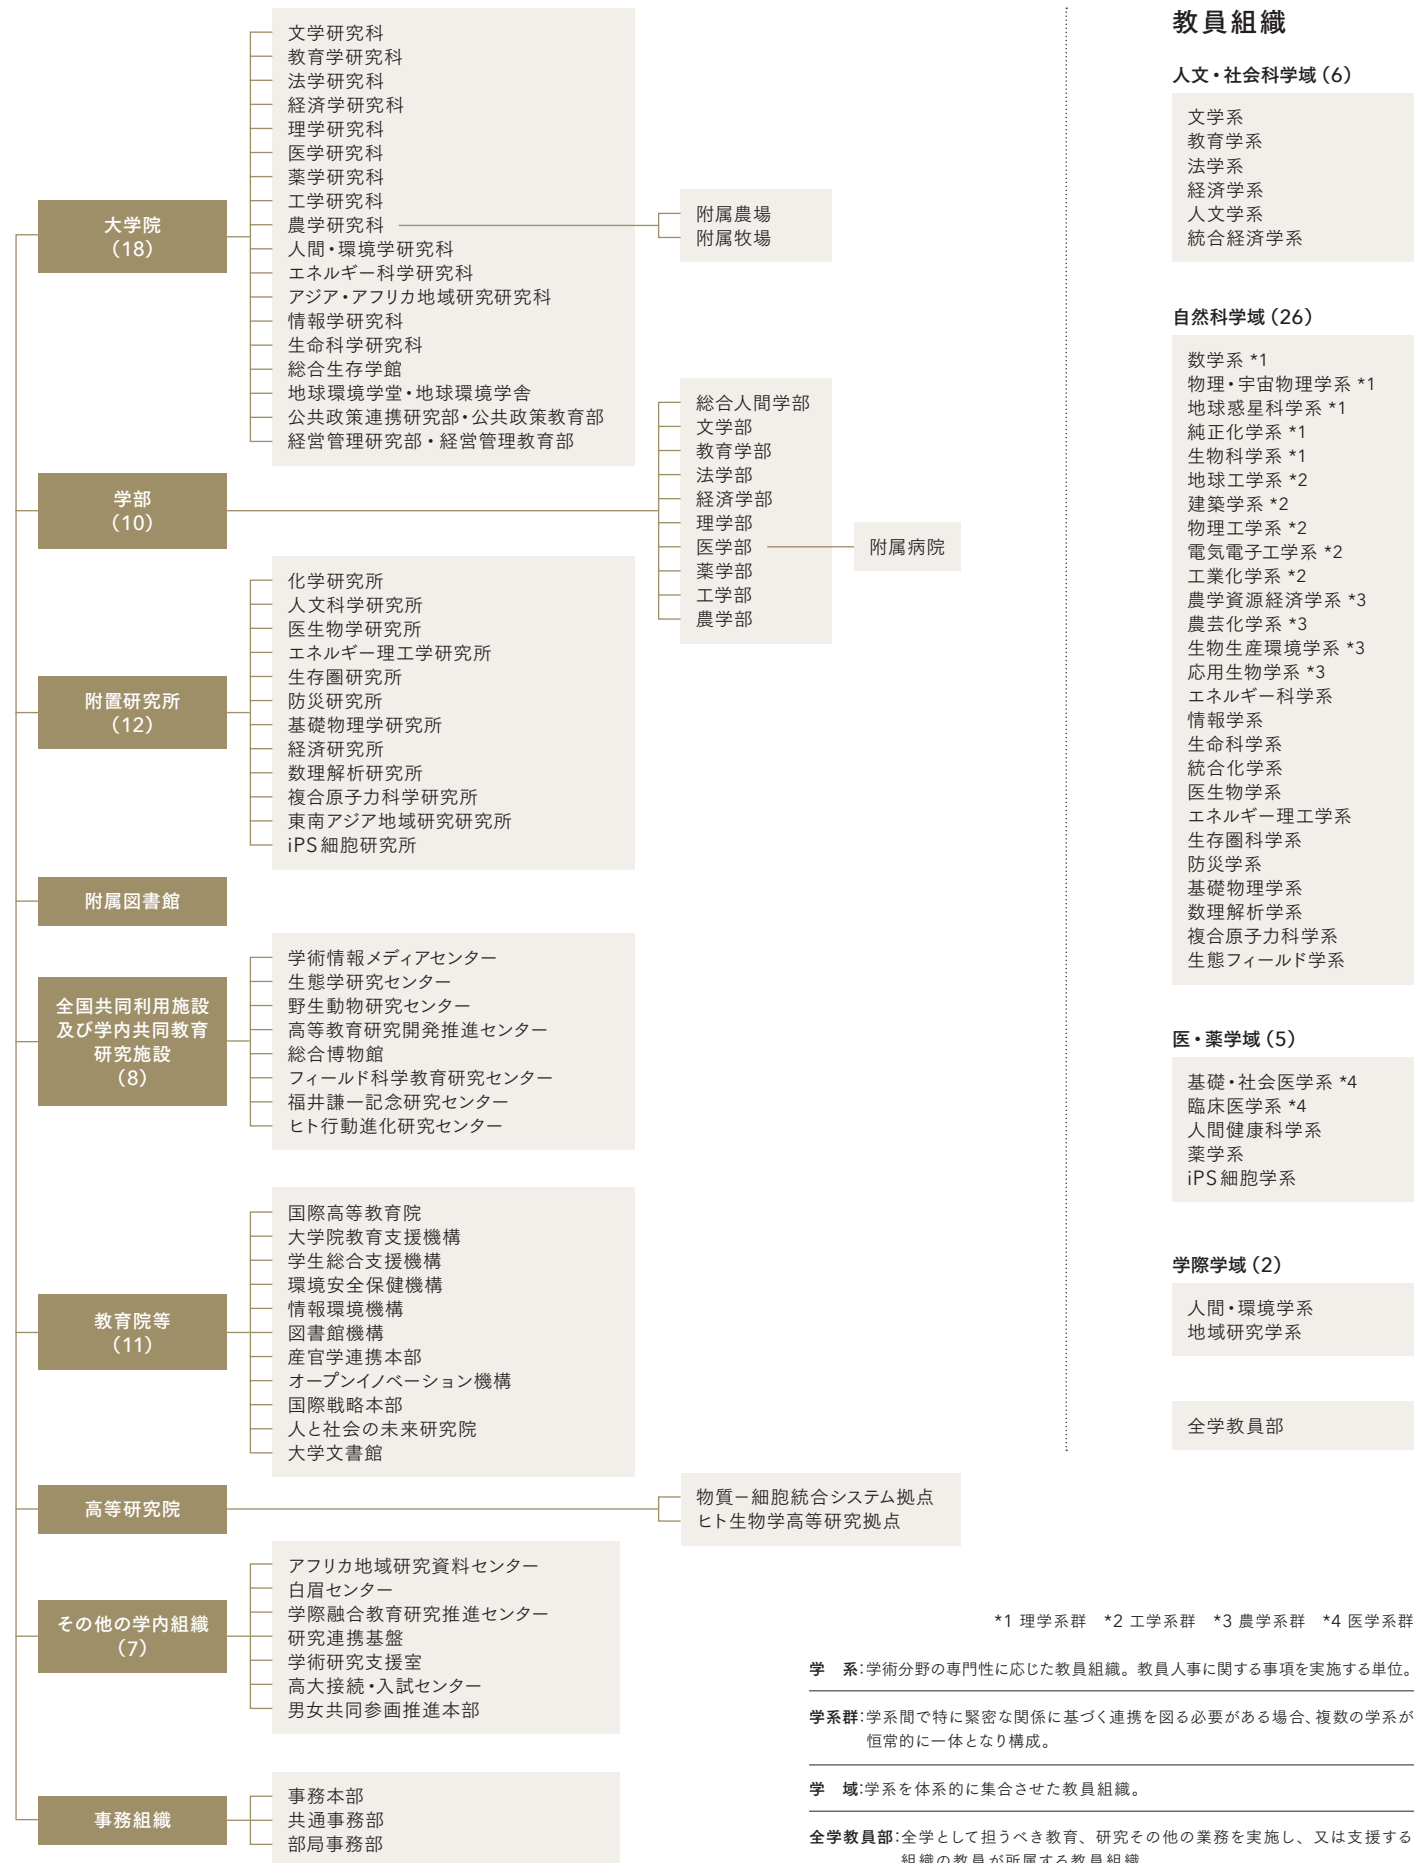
大学院
（18）

文学研究科
教育学研究科
法学研究科
経済学研究科
理学研究科
医学研究科
薬学研究科
工学研究科
農学研究科
人間・環境学研究科
エネルギー科学研究科
アジア・アフリカ地域研究研究科
情報学研究科
生命科学研究科
総合生存学館
地球環境学堂・地球環境学舎
公共政策連携研究部・公共政策教育部
経営管理研究部・経営管理教育部

附属農場
附属牧場

学部
（10）

総合人間学部
文学部
教育学部
法学部
経済学部
理学部
医学部
薬学部
工学部
農学部

附属病院

附置研究所
（12）

化学研究所
人文科学研究所
医生物学研究所
エネルギー理工学研究所
生存圏研究所
防災研究所
基礎物理学研究所
経済研究所
数理解析研究所
複合原子力科学研究所
東南アジア地域研究研究所
iPS細胞研究所

附属図書館

全国共同利用施設及び学内共同教育研究施設
（8）

学術情報メディアセンター
生態学研究センター
野生動物研究センター
高等教育研究開発推進センター
総合博物館
フィールド科学教育研究センター
福井謙一記念研究センター
ヒト行動進化研究センター

教育院等
（11）

国際高等教育院
大学院教育支援機構
学生総合支援機構
環境安全保健機構
情報環境機構
図書館機構
産官学連携本部
オープンイノベーション機構
国際戦略本部
人と社会の未来研究院
大学文書館

高等研究院

物質ー細胞統合システム拠点
ヒト生物学高等研究拠点

その他の学内組織
（7）

アフリカ地域研究資料センター
白眉センター
学際融合教育研究推進センター
研究連携基盤
学術研究支援室
高大接続・入試センター
男女共同参画推進本部

事務組織

事務本部
共通事務部
部局事務部

教員組織

人文・社会科学域（6）

文学系
教育学系
法学系
経済学系
人文学系
統合経済学系

自然科学域（26）

数学系 *1
物理・宇宙物理学系 *1
地球惑星科学系 *1
純正化学系 *1
生物科学系 *1
地球工学系 *2
建築学系 *2
物理工学系 *2
電気電子工学系 *2
工業化学系 *2
農学資源経済学系 *3
農芸化学系 *3
生物生産環境学系 *3
応用生物学系 *3
エネルギー科学系
情報学系
生命科学系
統合化学系
医生物学系
エネルギー理工学系
生存圏科学系
防災学系
基礎物理学系
数理解析学系
複合原子力科学系
生態フィールド学系

医・薬学域（5）

基礎・社会医学系 *4
臨床医学系 *4
人間健康科学系
薬学系
iPS細胞学系

学際学域（2）

人間・環境学系
地域研究学系

全学教員部

*1 理学系群　*2 工学系群　*3 農学系群　*4 医学系群

学　系：学術分野の専門性に応じた教員組織。教員人事に関する事項を実施する単位。

学系群：学系間で特に緊密な関係に基づく連携を図る必要がある場合、複数の学系が恒常的に一体となり構成。

学　域：学系を体系的に集合させた教員組織。

全学教員部：全学として担うべき教育、研究その他の業務を実施し、又は支援する組織の教員が所属する教員組織。